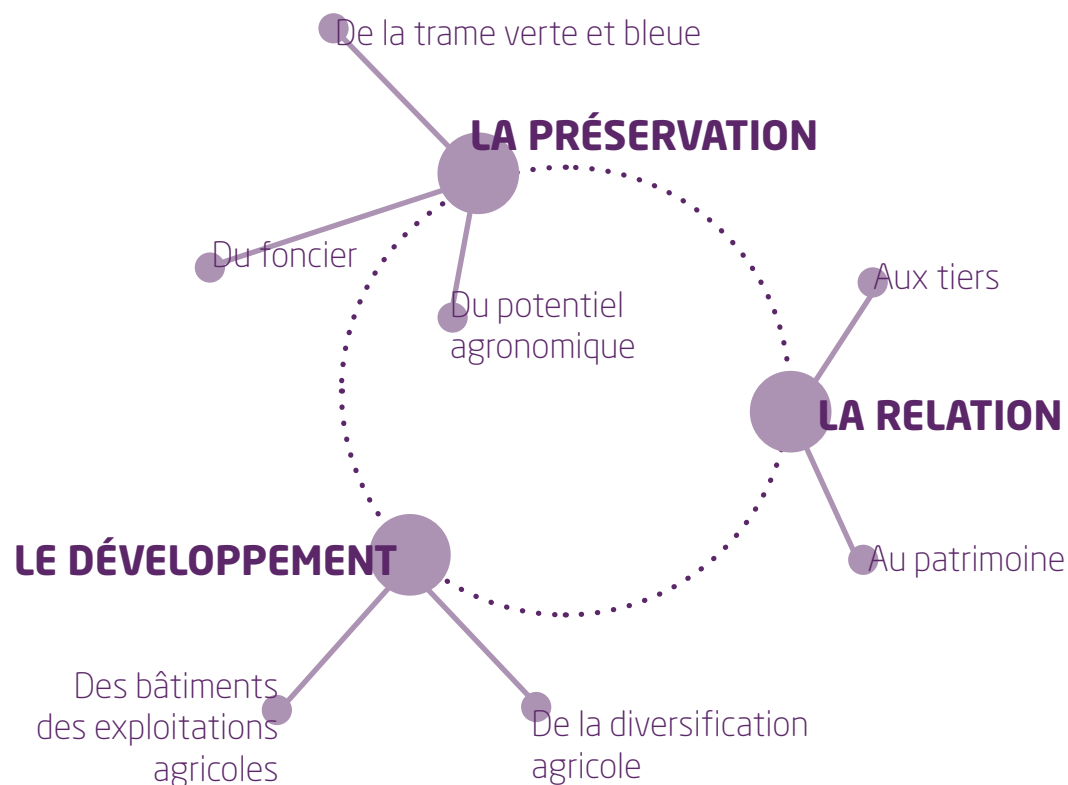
De la trame verte et bleue

LA PRÉSERVATION

Du foncier

Du potentiel agronomique

Aux tiers

LA RELATION

Au patrimoine

LE DÉVELOPPEMENT

Des bâtiments des exploitations agricoles

De la diversification agricole